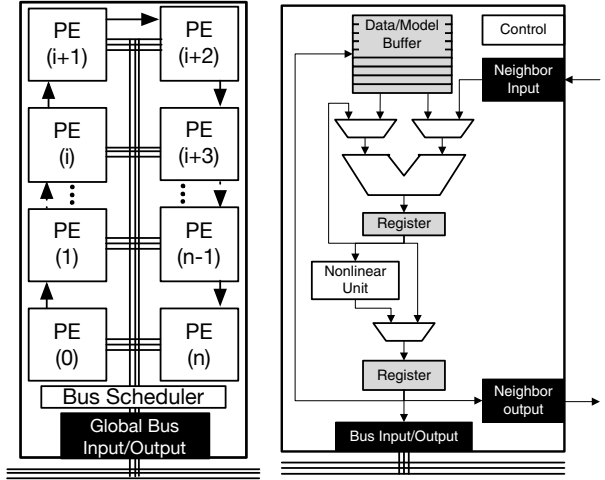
PE (i+1)

PE (i+2)

PE (i)

PE (i+3)

PE (1)

PE (n-1)

PE (0)

PE (n)

Bus Scheduler

Global Bus Input/Output

Data/Model Buffer

Control

Neighbor Input

Register

Nonlinear Unit

Register

Neighbor output

Bus Input/Output